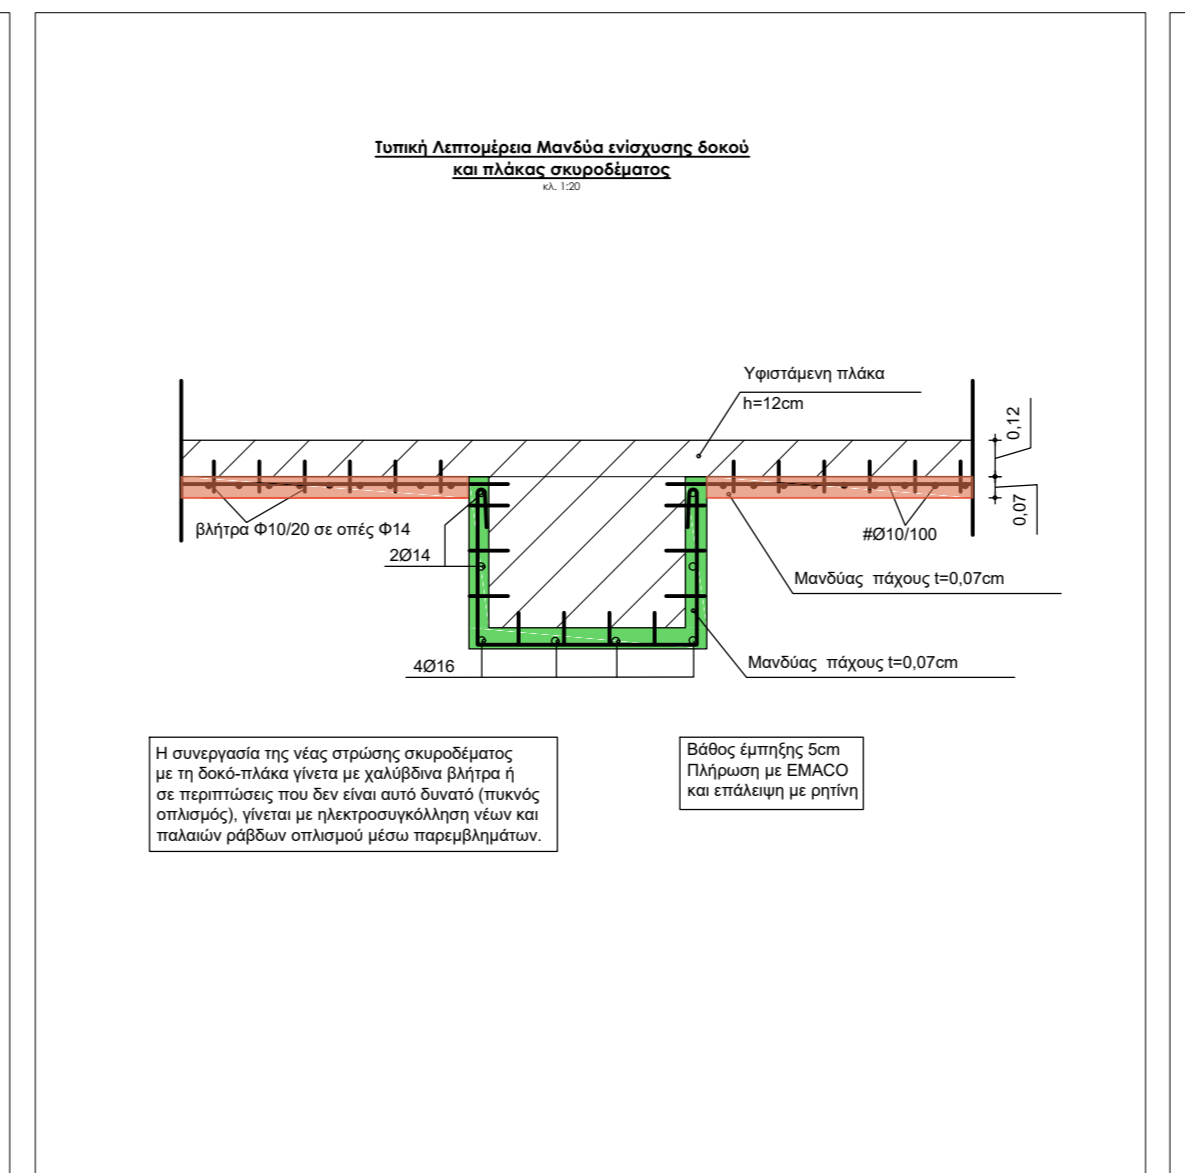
Τυπική Λεπτομέρεια Μανδύα ενίσχυσης δοκού
και πλάκας σκυροδέματος
κλ. 1:20

Υφιστάμενη πλάκα
h=12cm

0,12
0,07

βλήτρα Φ10/20 σε οπές Φ14
2Ø14
#Ø10/100
Μανδύας πάχους t=0,07cm
Μανδύας πάχους t=0,07cm
4Ø16

Η συνεργασία της νέας στρώσης σκυροδέματος με τη δοκό-πλάκα γίνετα με χαλύβδινα βλήτρα ή σε περιπτώσεις που δεν είναι αυτό δυνατό (πυκνός οπλισμός), γίνεται με ηλεκτροσυγκόλληση νέων και παλαιών ράβδων οπλισμού μέσω παρεμβλημάτων.

Βάθος έμπηξης 5cm
Πλήρωση με EMACO
και επάλειψη με ρητίνη